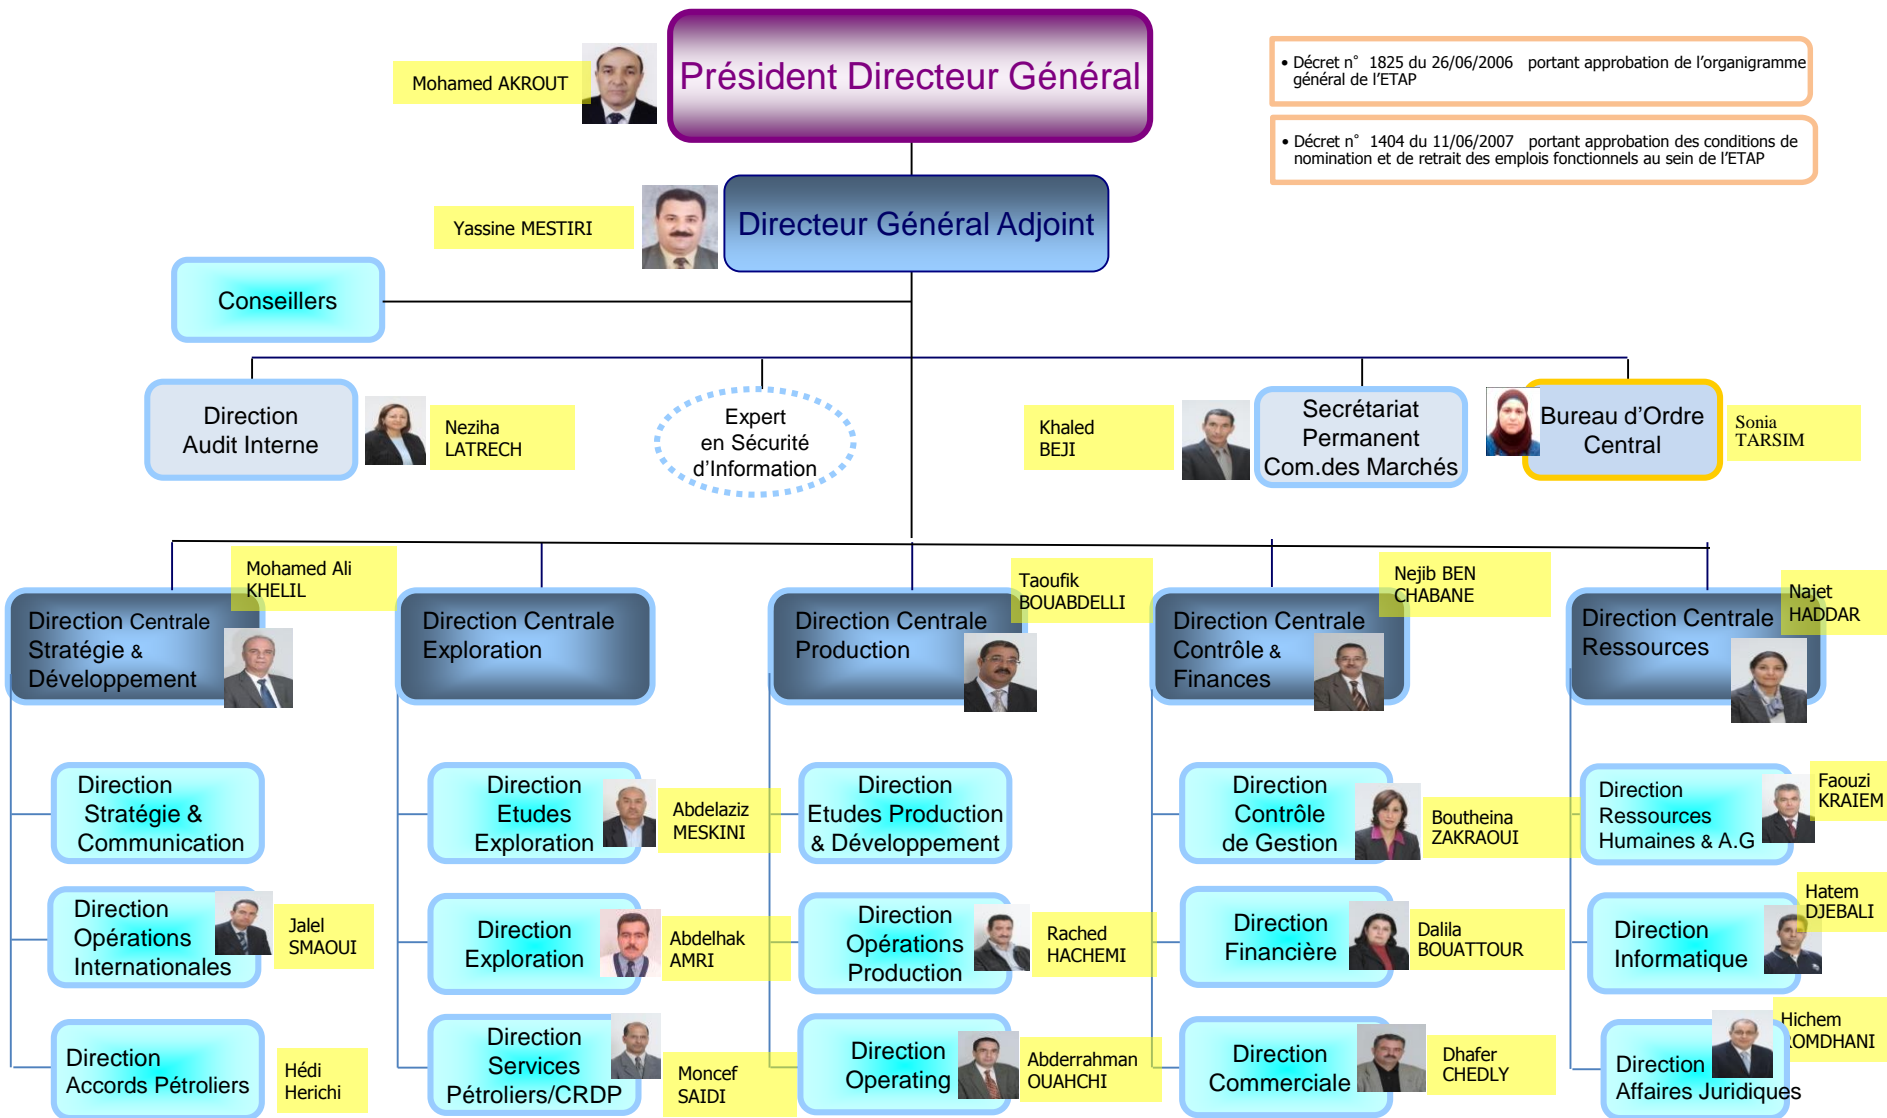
Mohamed AKROUT

Président Directeur Général

• Décret n° 1825 du 26/06/2006 portant approbation de l'organigramme général de l'ETAP

• Décret n° 1404 du 11/06/2007 portant approbation des conditions de nomination et de retrait des emplois fonctionnels au sein de l'ETAP

Yassine MESTIRI

Directeur Général Adjoint

Conseillers

Direction Audit Interne

Neziha LATRECH

Expert en Sécurité d'Information

Khaled BEJI

Secrétariat Permanent Com.des Marchés

Bureau d'Ordre Central

Sonia TARSIM

Mohamed Ali KHELIL

Direction Centrale Stratégie & Développement

Direction Centrale Exploration

Direction Centrale Production

Taoufik BOUABDELLI

Direction Centrale Contrôle & Finances

Nejib BEN CHABANE

Direction Centrale Ressources

Najet HADDAR

Direction Stratégie & Communication

Direction Etudes Exploration

Abdelaziz MESKINI

Direction Etudes Production & Développement

Direction Contrôle de Gestion

Boutheina ZAKRAOUI

Direction Ressources Humaines & A.G

Faouzi KRAIEM

Direction Opérations Internationales

Jalel SMAOUI

Direction Exploration

Abdelhak AMRI

Direction Opérations Production

Rached HACHEMI

Direction Financière

Dalila BOUATTOUR

Direction Informatique

Hatem DJEBALI

Direction Accords Pétroliers

Hédi Herichi

Direction Services Pétroliers/CRDP

Moncef SAIDI

Direction Operating

Abderrahman OUAHCHI

Direction Commerciale

Dhafer CHEDLY

Direction Affaires Juridiques

Hichem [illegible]OMDHANI